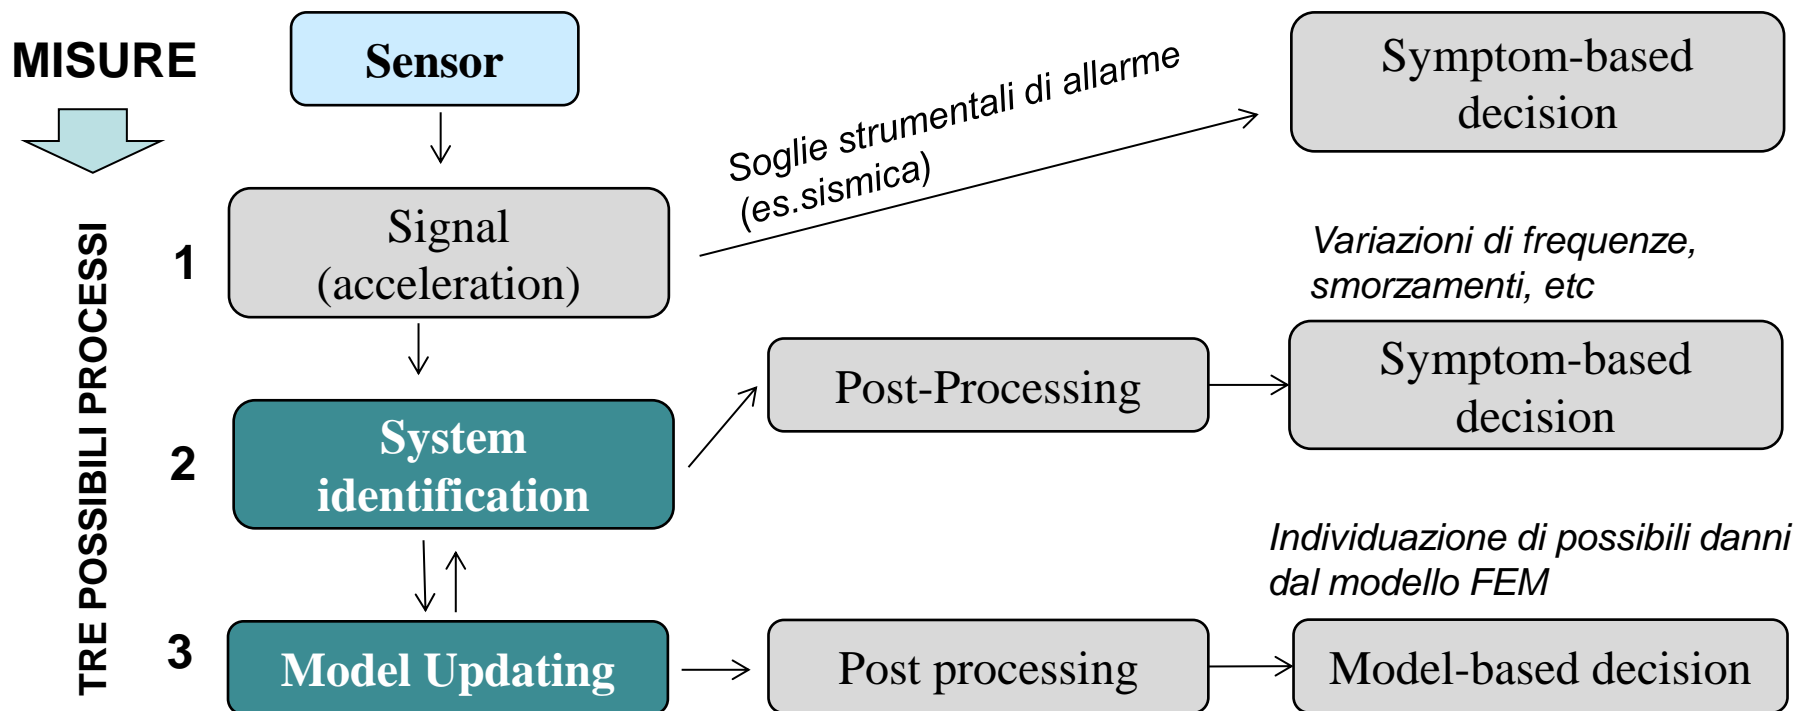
MISURE

TRE POSSIBILI PROCESSI

Sensor

1

Signal (acceleration)

Soglie strumentali di allarme (es.sismica)

Symptom-based decision

Variazioni di frequenze, smorzamenti, etc

2

System identification

Post-Processing

Symptom-based decision

Individuazione di possibili danni dal modello FEM

3

Model Updating

Post processing

Model-based decision